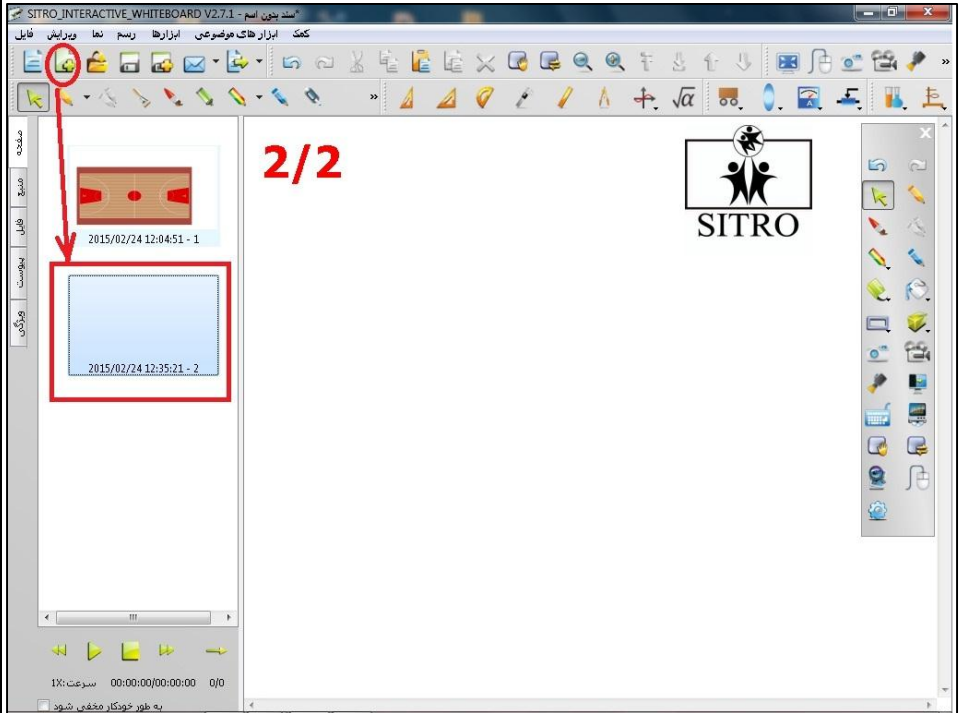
SITRO_INTERACTIVE_WHITEBOARD V2.7.1 - *سند بدون اسم

فایل ویرایش نما رسم ابزارها ابزارهای موضوعی کمک

صفحه
منبع
فایل
پیوست
ویژگی

2015/02/24 12:04:51 - 1

2015/02/24 12:35:21 - 2

2/2

SITRO

1X:سرعت 00:00:00/00:00:00 0/0

به طور خودکار مخفی شود